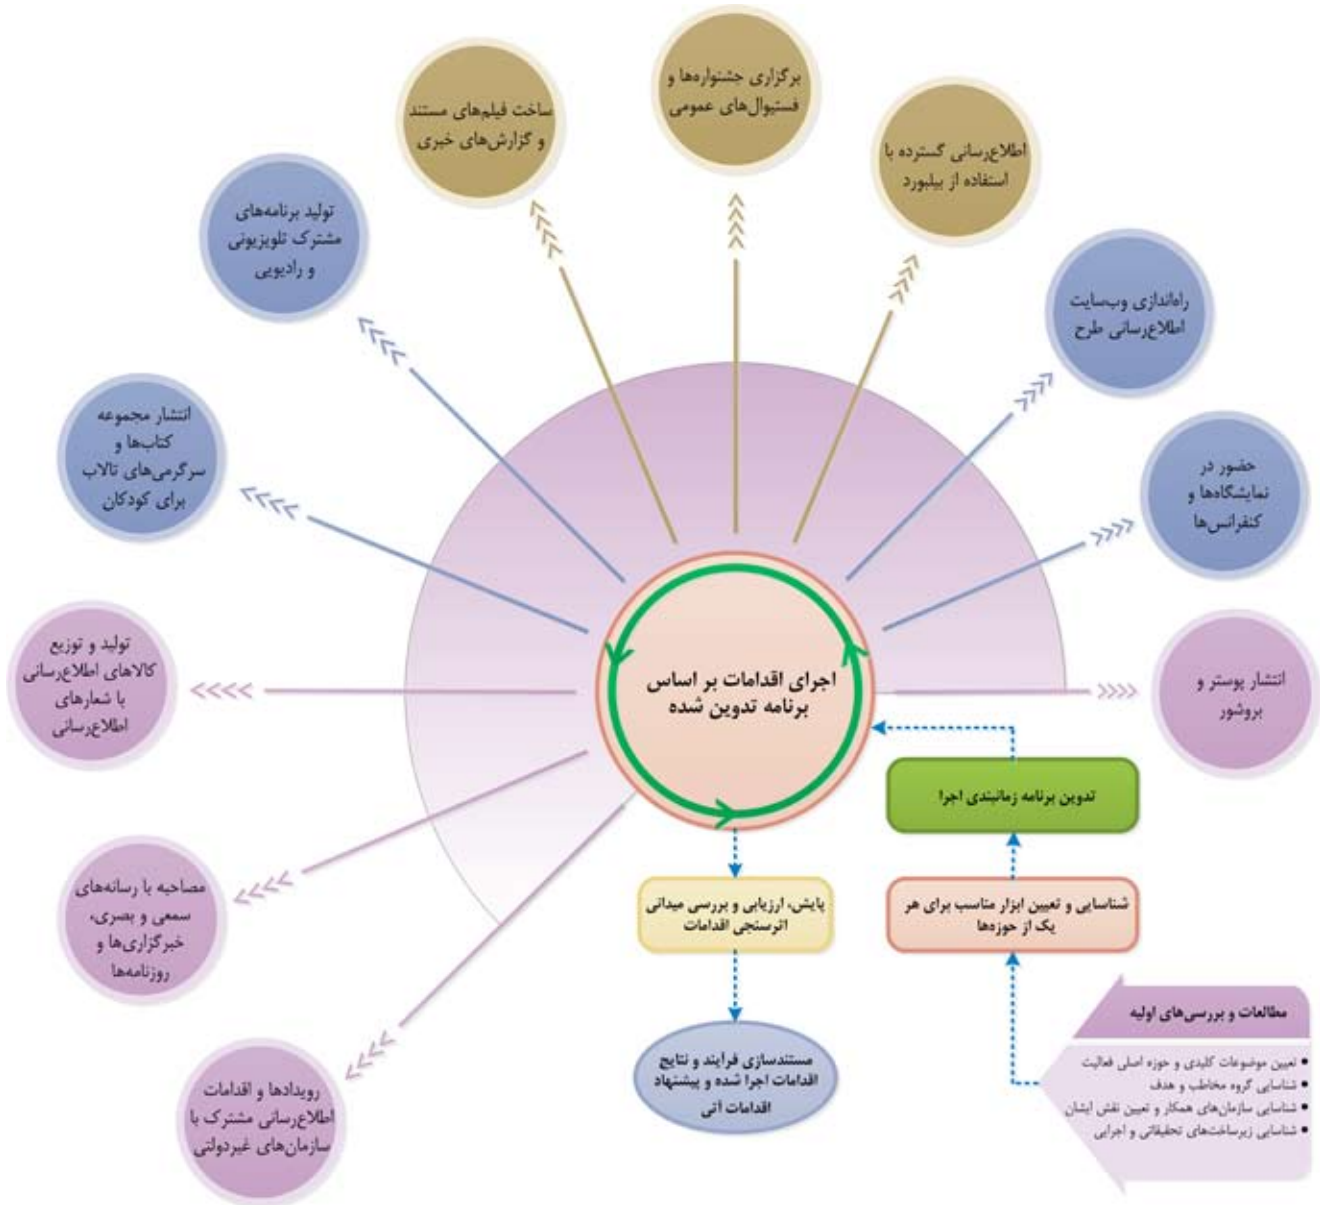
ساخت فیلم‌های مستند و گزارش‌های خبری

برگزاری جشنواره‌ها و فستیوال‌های عمومی

اطلاع‌رسانی گسترده با استفاده از بیلبورد

تولید برنامه‌های مشترک تلویزیونی و رادیویی

راه‌اندازی وب‌سایت اطلاع‌رسانی طرح

انتشار مجموعه کتاب‌ها و سرگرمی‌های تالاب برای کودکان

حضور در نمایشگاه‌ها و کنفرانس‌ها

تولید و توزیع کالاهای اطلاع‌رسانی با شعارهای اطلاع‌رسانی

اجرای اقدامات بر اساس برنامه تدوین شده

انتشار پوستر و بروشور

تدوین برنامه زمانبندی اجرا

مصاحبه با رسانه‌های سمعی و بصری، خبرگزاری‌ها و روزنامه‌ها

پایش، ارزیابی و بررسی میدانی اثرسنجی اقدامات

شناسایی و تعیین ابزار مناسب برای هر یک از حوزه‌ها

مطالعات و بررسی‌های اولیه

• تعیین موضوعات کلیدی و حوزه اصلی فعالیت
• شناسایی گروه مخاطب و هدف
• شناسایی سازمان‌های همکار و تعیین نقش ایشان
• شناسایی زیرساخت‌های تحقیقاتی و اجرایی

مستندسازی فرایند و نتایج اقدامات اجرا شده و پیشنهاد اقدامات آتی

رویدادها و اقدامات اطلاع‌رسانی مشترک با سازمان‌های غیردولتی